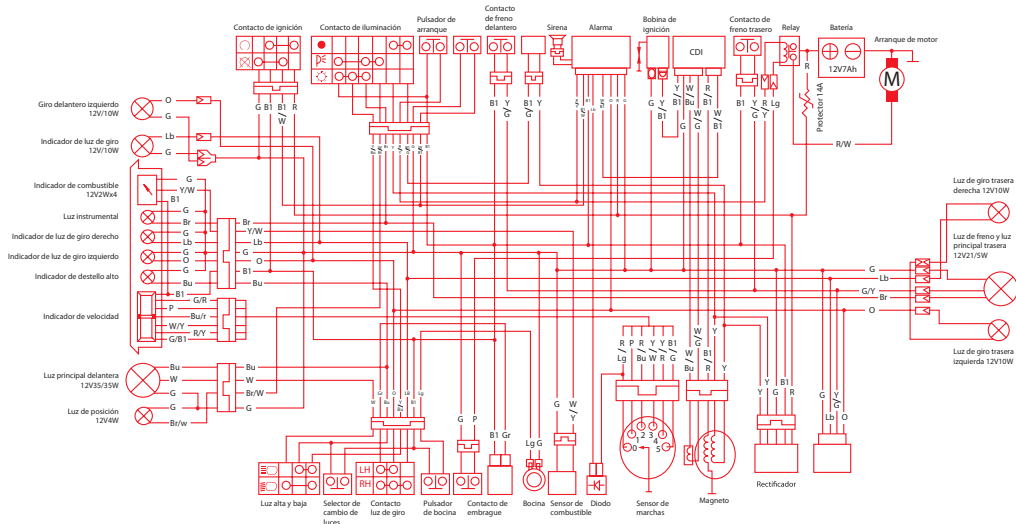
Contacto de ignición
Contacto de iluminación
Pulsador de arranque
Contacto de freno delantero
Sirena
Alarma
Bobina de ignición
Contacto de freno trasero
Relay
Batería
Arranque de motor
CDI
12V7Ah
M
Protector 14A
R/W

Giro delantero izquierdo 12V/10W
Indicador de luz de giro 12V/10W
Indicador de combustible 12V2Wx4
Luz instrumental
Indicador de luz de giro derecho
Indicador de luz de giro izquierdo
Indicador de destello alto
Indicador de velocidad
Luz principal delantera 12V35/35W
Luz de posición 12V4W

O
G
Lb
G
G
Y/W
B1
G
Br
G
Lb
G
G
B1
G/R
P
Bu/r
W/Y
R/Y
G/B1
Bu
W
G
G
Br/w
Br
Y/W
Lb
G
O
B1
Bu
Bu
W
Br/W
G

Luz de giro trasera derecha 12V10W
Luz de freno y luz principal trasera 12V21/5W
Luz de giro trasera izquierda 12V10W
G
Lb
G/Y
Br
O

Luz alta y baja
Selector de cambio de luces
Contacto luz de giro
LH
RH
Pulsador de bocina
Contacto de embrague
Bocina
Sensor de combustible
Diodo
Sensor de marchas
Magneto
Rectificador